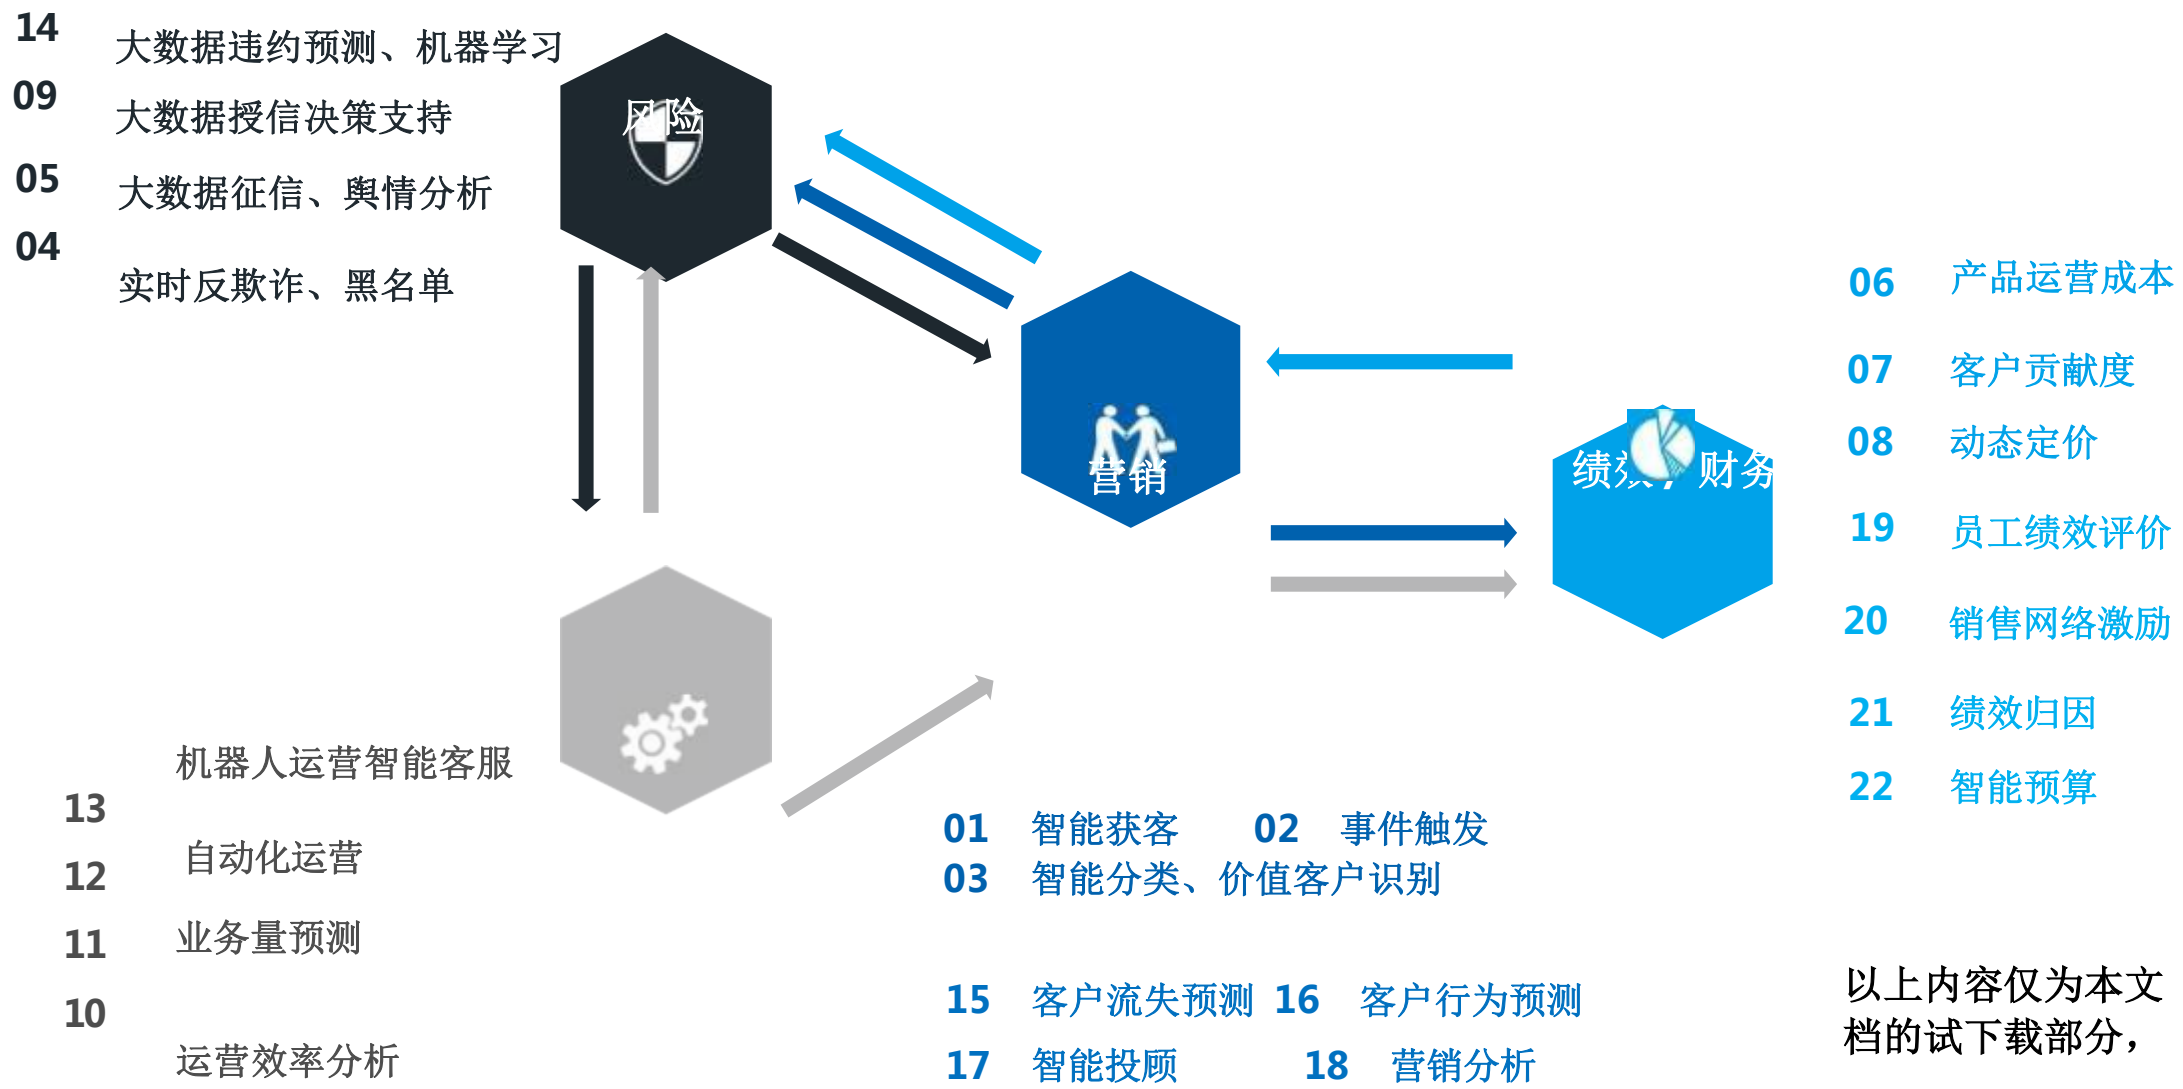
14 大数据违约预测、机器学习
09 大数据授信决策支持
05 大数据征信、舆情分析
04 实时反欺诈、黑名单

风险

营销

绩效 财务

06 产品运营成本
07 客户贡献度
08 动态定价
19 员工绩效评价
20 销售网络激励
21 绩效归因
22 智能预算

机器人运营智能客服
13
12 自动化运营
11 业务量预测
10
运营效率分析

01 智能获客 02 事件触发
03 智能分类、价值客户识别

15 客户流失预测 16 客户行为预测
17 智能投顾 18 营销分析

以上内容仅为本文档的试下载部分，